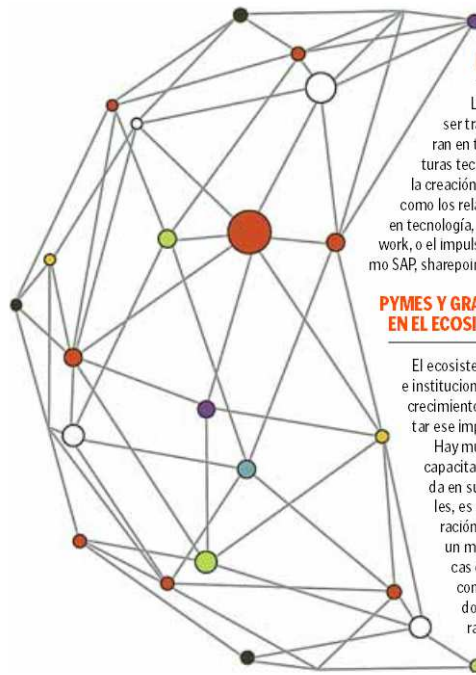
L
ser tr
ran en t
turas tec
la creación
como los rela
en tecnología,
work, o el impuls
mo SAP, sharepoi

PYMES Y GRA
EN EL ECOSI

El ecosiste
e institucion
crecimiento
tar ese imp
Hay mu
capacita
da en su
les, es
ración
un m
cas
con
do
ra